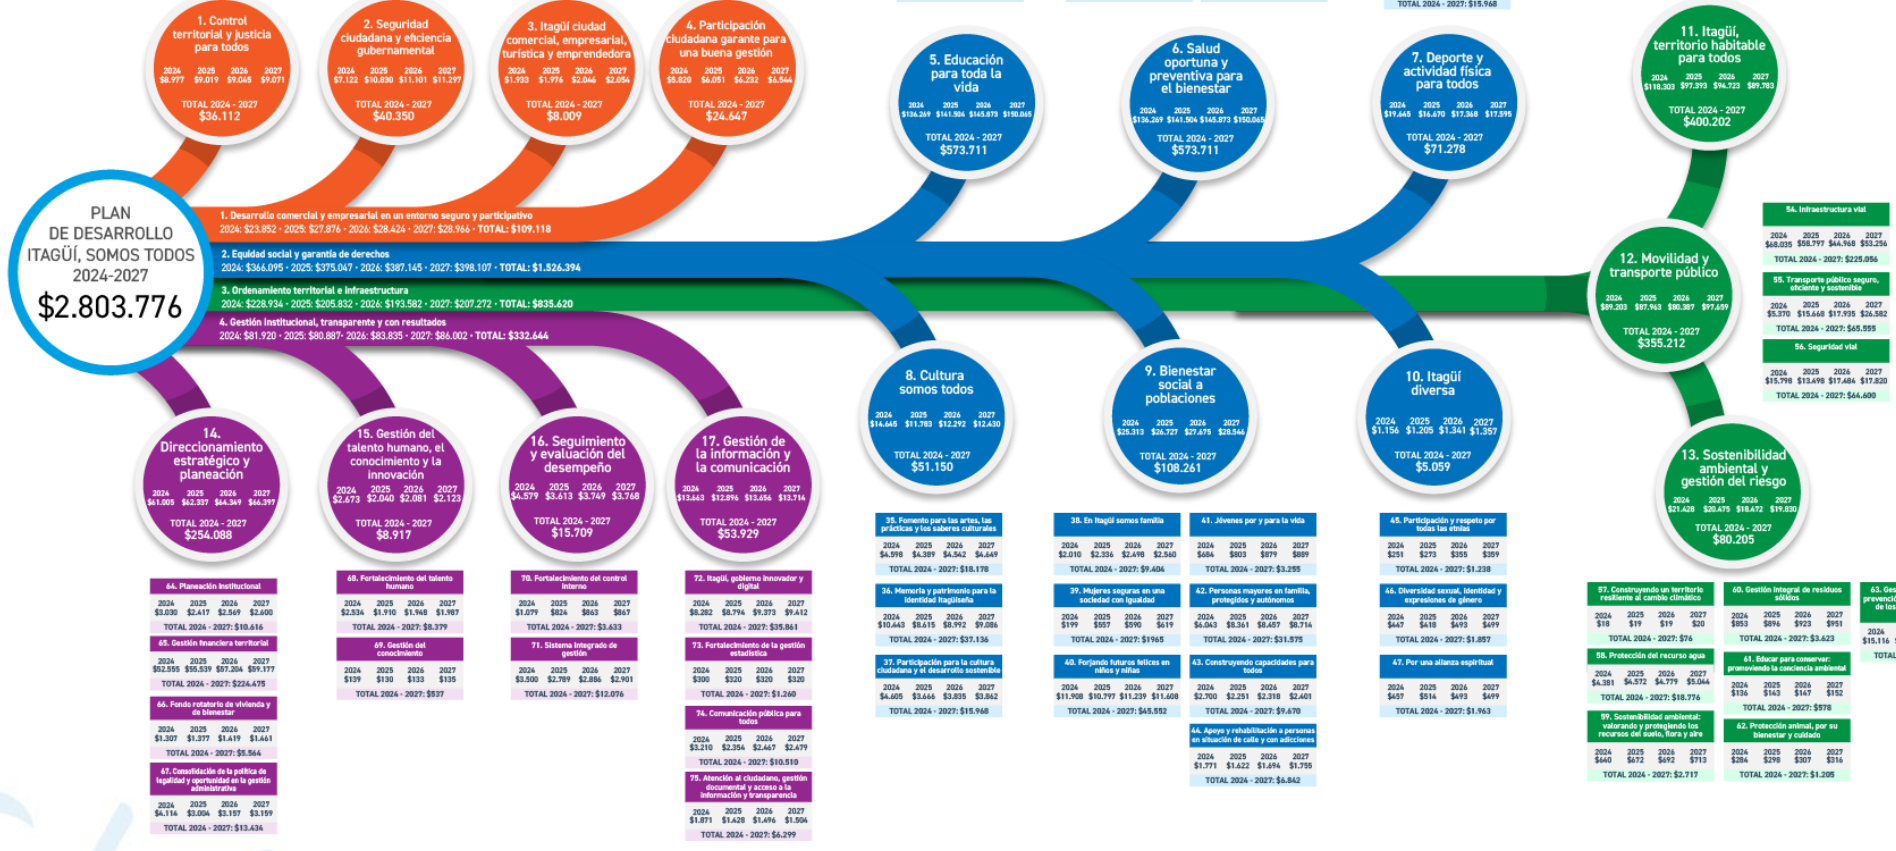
TOTAL 2024 - 2027: $15.968

1. Control territorial y justicia para todos
2024 $8.977 2025 $9.019 2026 $9.045 2027 $9.071
TOTAL 2024 - 2027 $36.112

2. Seguridad ciudadana y eficiencia gubernamental
2024 $7.122 2025 $10.830 2026 $11.101 2027 $11.297
TOTAL 2024 - 2027 $40.350

3. Itagüí ciudad comercial, empresarial, turística y emprendedora
2024 $1.933 2025 $1.976 2026 $2.046 2027 $2.054
TOTAL 2024 - 2027 $8.009

4. Participación ciudadana garante para una buena gestión
2024 $5.820 2025 $6.051 2026 $6.232 2027 $6.544
TOTAL 2024 - 2027 $24.647

5. Educación para toda la vida
2024 $136.269 2025 $141.504 2026 $145.873 2027 $150.065
TOTAL 2024 - 2027 $573.711

6. Salud oportuna y preventiva para el bienestar
2024 $136.269 2025 $141.504 2026 $145.873 2027 $150.065
TOTAL 2024 - 2027 $573.711

7. Deporte y actividad física para todos
2024 $19.645 2025 $16.670 2026 $17.368 2027 $17.595
TOTAL 2024 - 2027 $71.278

11. Itagüí, territorio habitable para todos
2024 $118.303 2025 $97.393 2026 $94.723 2027 $89.783
TOTAL 2024 - 2027 $400.202

PLAN DE DESARROLLO ITAGÜÍ, SOMOS TODOS 2024-2027
$2.803.776

1. Desarrollo comercial y empresarial en un entorno seguro y participativo
2024: $23.852 - 2025: $27.876 - 2026: $28.424 - 2027: $28.966 - TOTAL: $109.118

2. Equidad social y garantía de derechos
2024: $366.095 - 2025: $375.047 - 2026: $387.145 - 2027: $398.107 - TOTAL: $1.526.394

3. Ordenamiento territorial e infraestructura
2024: $228.934 - 2025: $205.832 - 2026: $193.582 - 2027: $207.272 - TOTAL: $835.620

4. Gestión institucional, transparente y con resultados
2024: $81.920 - 2025: $80.887- 2026: $83.835 - 2027: $86.002 - TOTAL: $332.644

54. Infraestructura vial
2024 $68.035 2025 $58.797 2026 $44.968 2027 $53.256
TOTAL 2024 - 2027: $225.056

12. Movilidad y transporte público
2024 $89.203 2025 $87.963 2026 $80.387 2027 $97.659
TOTAL 2024 - 2027 $355.212

55. Transporte público seguro, eficiente y sostenible
2024 $5.370 2025 $15.668 2026 $17.935 2027 $26.582
TOTAL 2024 - 2027: $65.555

56. Seguridad vial
2024 $15.798 2025 $13.498 2026 $17.484 2027 $17.820
TOTAL 2024 - 2027: $64.600

14. Direccionamiento estratégico y planeación
2024 $61.005 2025 $62.337 2026 $64.349 2027 $66.397
TOTAL 2024 - 2027 $254.088

15. Gestión del talento humano, el conocimiento y la innovación
2024 $2.673 2025 $2.040 2026 $2.081 2027 $2.123
TOTAL 2024 - 2027 $8.917

16. Seguimiento y evaluación del desempeño
2024 $4.579 2025 $3.613 2026 $3.749 2027 $3.768
TOTAL 2024 - 2027 $15.709

17. Gestión de la información y la comunicación
2024 $13.663 2025 $12.896 2026 $13.656 2027 $13.714
TOTAL 2024 - 2027 $53.929

8. Cultura somos todos
2024 $14.645 2025 $11.783 2026 $12.292 2027 $12.430
TOTAL 2024 - 2027 $51.150

9. Bienestar social a poblaciones
2024 $25.313 2025 $26.727 2026 $27.675 2027 $28.546
TOTAL 2024 - 2027 $108.261

10. Itagüí diversa
2024 $1.156 2025 $1.205 2026 $1.341 2027 $1.357
TOTAL 2024 - 2027 $5.059

13. Sostenibilidad ambiental y gestión del riesgo
2024 $21.428 2025 $20.475 2026 $18.472 2027 $19.830
TOTAL 2024 - 2027 $80.205

64. Planeación institucional
2024 $3.030 2025 $2.417 2026 $2.569 2027 $2.600
TOTAL 2024 - 2027: $10.616

65. Gestión financiera territorial
2024 $52.555 2025 $55.539 2026 $57.204 2027 $59.177
TOTAL 2024 - 2027: $224.475

66. Fondo rotatorio de vivienda y de bienestar
2024 $1.307 2025 $1.377 2026 $1.419 2027 $1.461
TOTAL 2024 - 2027: $5.564

67. Consolidación de la política de legalidad y oportunidad en la gestión administrativa
2024 $4.114 2025 $3.004 2026 $3.157 2027 $3.159
TOTAL 2024 - 2027: $13.434

68. Fortalecimiento del talento humano
2024 $2.534 2025 $1.910 2026 $1.948 2027 $1.987
TOTAL 2024 - 2027: $8.379

69. Gestión del conocimiento
2024 $139 2025 $130 2026 $133 2027 $135
TOTAL 2024 - 2027: $537

70. Fortalecimiento del control interno
2024 $1.079 2025 $824 2026 $863 2027 $867
TOTAL 2024 - 2027: $3.633

71. Sistema integrado de gestión
2024 $3.500 2025 $2.789 2026 $2.886 2027 $2.901
TOTAL 2024 - 2027: $12.076

72. Itagüí, gobierno innovador y digital
2024 $8.282 2025 $8.794 2026 $9.373 2027 $9.412
TOTAL 2024 - 2027: $35.861

73. Fortalecimiento de la gestión estadística
2024 $300 2025 $320 2026 $320 2027 $320
TOTAL 2024 - 2027: $1.260

74. Comunicación pública para todos
2024 $3.210 2025 $2.354 2026 $2.467 2027 $2.479
TOTAL 2024 - 2027: $10.510

75. Atención al ciudadano, gestión documental y acceso a la información y transparencia
2024 $1.871 2025 $1.428 2026 $1.496 2027 $1.504
TOTAL 2024 - 2027: $6.299

35. Fomento para las artes, las prácticas y los saberes culturales
2024 $4.598 2025 $4.389 2026 $4.542 2027 $4.649
TOTAL 2024 - 2027: $18.178

36. Memoria y patrimonio para la identidad Itagüiseña
2024 $10.443 2025 $8.615 2026 $8.992 2027 $9.086
TOTAL 2024 - 2027: $37.136

37. Participación para la cultura ciudadana y el desarrollo sostenible
2024 $4.605 2025 $3.666 2026 $3.835 2027 $3.862
TOTAL 2024 - 2027: $15.968

38. En Itagüí somos familia
2024 $2.010 2025 $2.336 2026 $2.498 2027 $2.560
TOTAL 2024 - 2027: $9.404

39. Mujeres seguras en una sociedad con igualdad
2024 $199 2025 $557 2026 $590 2027 $619
TOTAL 2024 - 2027: $1965

40. Forjando futuros felices en niños y niñas
2024 $11.908 2025 $10.797 2026 $11.239 2027 $11.608
TOTAL 2024 - 2027: $45.552

41. Jóvenes por y para la vida
2024 $684 2025 $803 2026 $879 2027 $889
TOTAL 2024 - 2027: $3.255

42. Personas mayores en familia, protegidas y autónomas
2024 $6.043 2025 $8.361 2026 $8.457 2027 $8.714
TOTAL 2024 - 2027: $31.575

43. Construyendo capacidades para todos
2024 $2.700 2025 $2.251 2026 $2.318 2027 $2.401
TOTAL 2024 - 2027: $9.670

44. Apoyo y rehabilitación a personas en situación de calle y con adicciones
2024 $1.771 2025 $1.622 2026 $1.694 2027 $1.755
TOTAL 2024 - 2027: $6.842

45. Participación y respeto por todas las etnias
2024 $251 2025 $273 2026 $355 2027 $359
TOTAL 2024 - 2027: $1.238

46. Diversidad sexual, identidad y expresiones de género
2024 $447 2025 $418 2026 $493 2027 $499
TOTAL 2024 - 2027: $1.857

47. Por una alianza espiritual
2024 $457 2025 $514 2026 $493 2027 $499
TOTAL 2024 - 2027: $1.963

57. Construyendo un territorio resiliente al cambio climático
2024 $18 2025 $19 2026 $19 2027 $20
TOTAL 2024 - 2027: $76

58. Protección del recurso agua
2024 $4.381 2025 $4.572 2026 $4.779 2027 $5.044
TOTAL 2024 - 2027: $18.776

59. Sostenibilidad ambiental: valorando y protegiendo los recursos del suelo, flora y aire
2024 $640 2025 $672 2026 $692 2027 $713
TOTAL 2024 - 2027: $2.717

60. Gestión integral de residuos sólidos
2024 $853 2025 $896 2026 $923 2027 $951
TOTAL 2024 - 2027: $3.623

61. Educar para conservar: promoviendo la conciencia ambiental
2024 $136 2025 $143 2026 $147 2027 $152
TOTAL 2024 - 2027: $578

62. Protección animal, por su bienestar y cuidado
2024 $284 2025 $298 2026 $307 2027 $316
TOTAL 2024 - 2027: $1.205

63. Ges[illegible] prevenci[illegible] de los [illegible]
2024 $15.116
TOTAL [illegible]